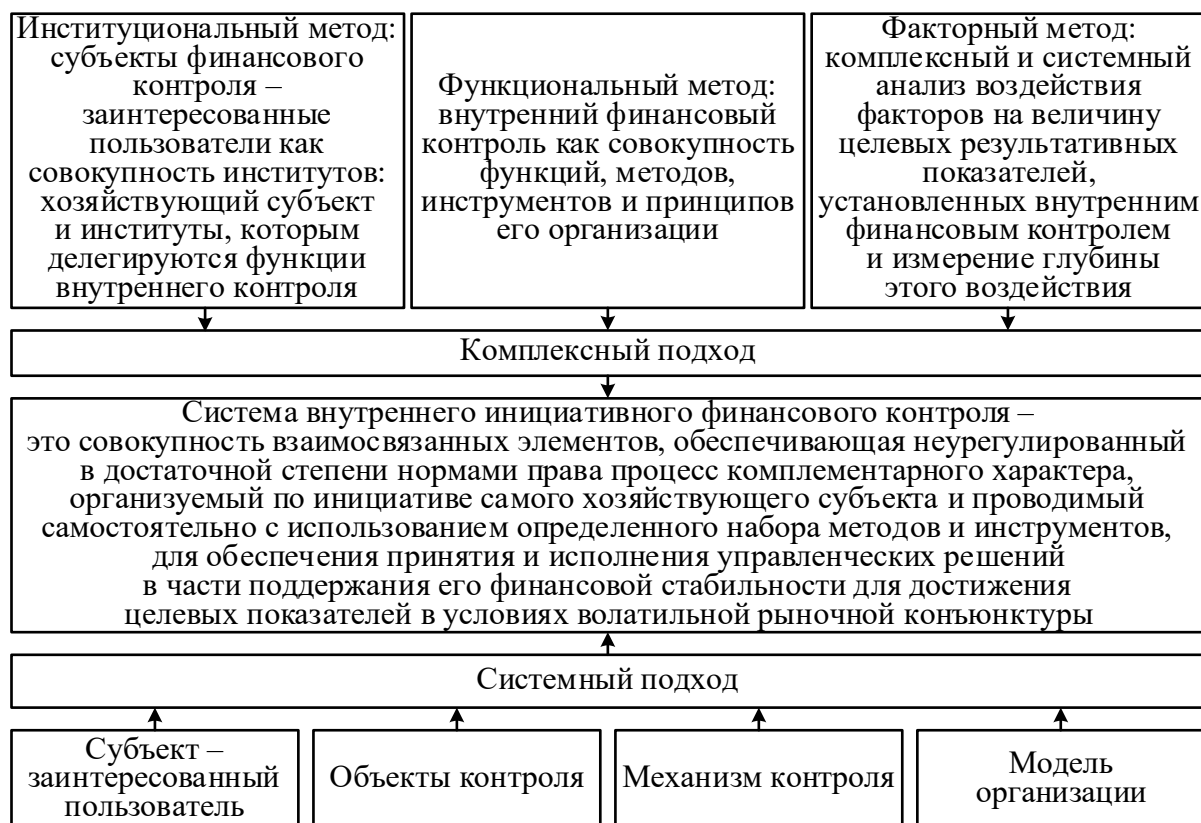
Институциональный метод: субъекты финансового контроля – заинтересованные пользователи как совокупность институтов: хозяйствующий субъект и институты, которым делегируются функции внутреннего контроля

Функциональный метод: внутренний финансовый контроль как совокупность функций, методов, инструментов и принципов его организации

Факторный метод: комплексный и системный анализ воздействия факторов на величину целевых результативных показателей, установленных внутренним финансовым контролем и измерение глубины этого воздействия

Комплексный подход

Система внутреннего инициативного финансового контроля – это совокупность взаимосвязанных элементов, обеспечивающая неурегулированный в достаточной степени нормами права процесс комплементарного характера, организуемый по инициативе самого хозяйствующего субъекта и проводимый самостоятельно с использованием определенного набора методов и инструментов, для обеспечения принятия и исполнения управленческих решений в части поддержания его финансовой стабильности для достижения целевых показателей в условиях волатильной рыночной конъюнктуры

Системный подход

Субъект – заинтересованный пользователь

Объекты контроля

Механизм контроля

Модель организации